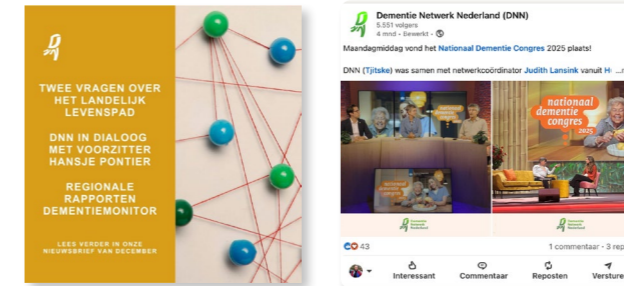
TWEE VRAGEN OVER HET LANDELIJK LEVENSPAD

DNN IN DIALOOG MET VOORZITTER HANSJE PONTIER

REGIONALE RAPPORTEN DEMENTIEMONITOR

LEES VERDER IN ONZE NIEUWSBRIEF VAN DECEMBER

Dementie Netwerk Nederland (DNN)
5.551 volgers
4 mnd • Bewerkt •

Maandagmiddag vond het Nationaal Dementie Congres 2025 plaats!

DNN (Tjitske) was samen met netwerkcoördinator Judith Lansink vanuit H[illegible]

nationaal dementie congres 2025

Dementie Netwerk Nederland

Dementie Netwerk Nederland

43

1 commentaar • 3 rep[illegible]

Interessant
Commentaar
Reposten
Versture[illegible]